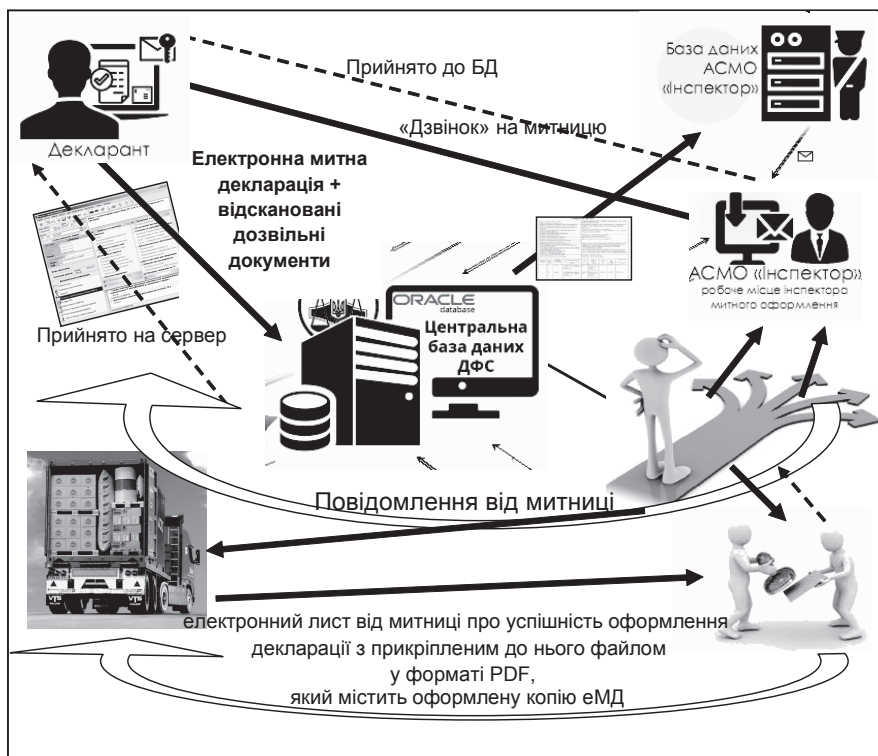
Декларант

Прийнято до БД

База даних АСМО «Інспектор»

«Дзвінок» на митницю

Електронна митна декларація + відскановані дозвільні документи

АСМО «Інспектор»
робоче місце інспектора митного оформлення

Прийнято на сервер

ORACLE
database
Центральна база даних ДФС

Повідомлення від митниці

електронний лист від митниці про успішність оформлення декларації з прикріпленим до нього файлом у форматі PDF, який містить оформлену копію еМД